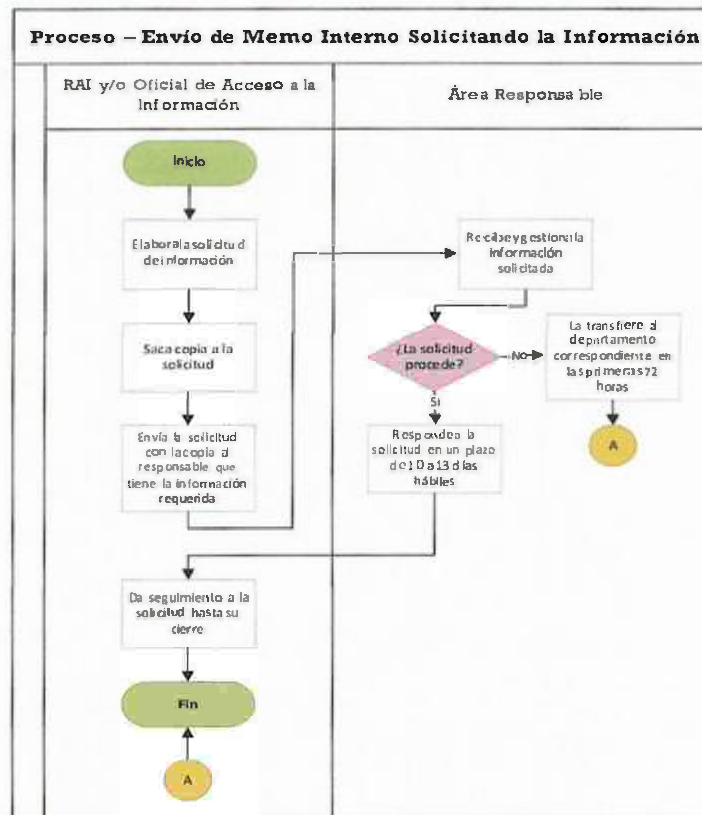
Proceso – Envío de Memo Interno Solicitando la Información

RAI y/o Oficial de Acceso a la Información

Área Responsable

Inicio

Elabora la solicitud de información

Saca copia a la solicitud

Envía la solicitud con la copia al responsable que tiene la información requerida

Recibe y gestiona la información solicitada

¿La solicitud procede?

No

La transfiere al departamento correspondiente en las primeras 72 horas

A

Sí

Responde a la solicitud en un plazo de 10 a 13 días hábiles

Da seguimiento a la solicitud hasta su cierre

Fin

A